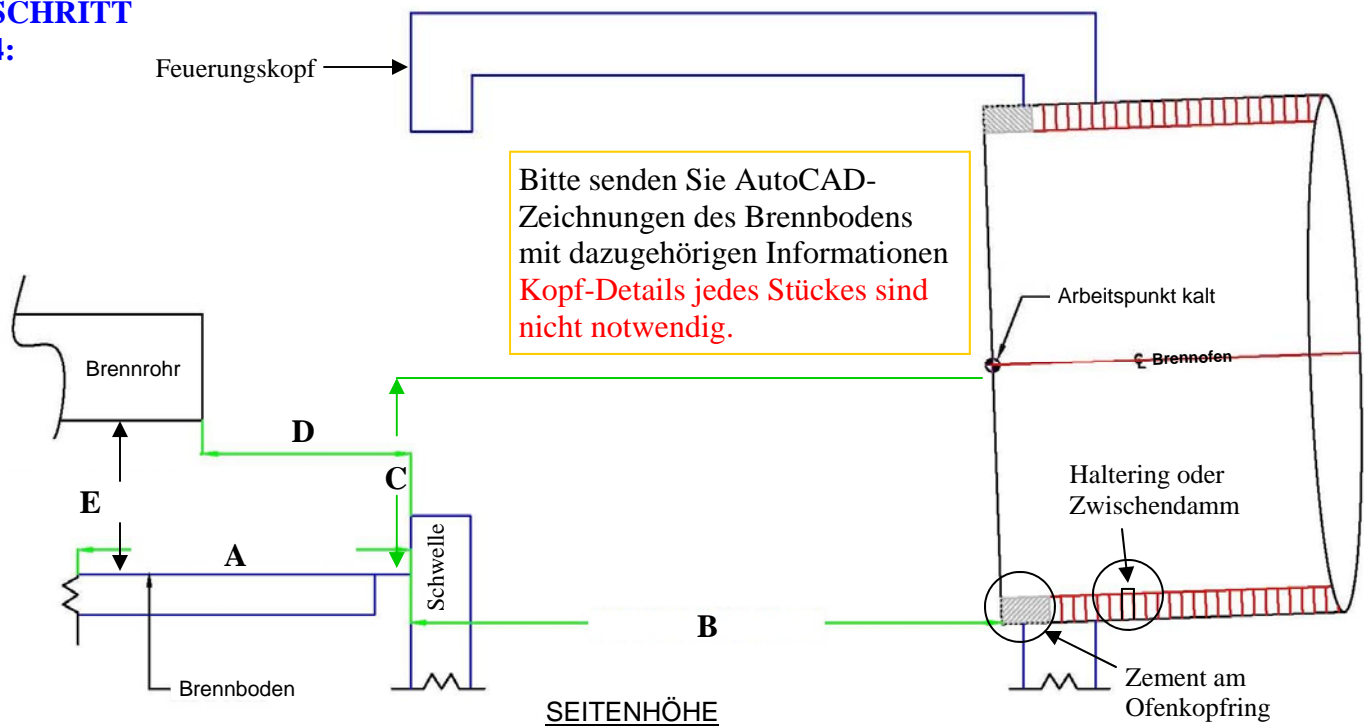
SCHRITT
4:

Feuerungskopf

Bitte senden Sie AutoCAD-Zeichnungen des Brennbodens mit dazugehörigen Informationen Kopf-Details jedes Stückes sind nicht notwendig.

Arbeitspunkt kalt

℄ Brennofen

Brennrohr

D

C

E

A

Schwelle

Haltering oder Zwischendamm

B

Brennboden

Zement am Ofenkopfring

SEITENHÖHE